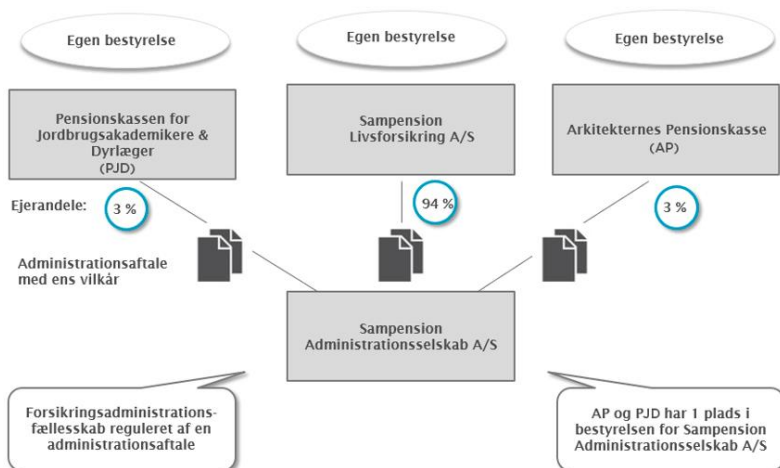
Egen bestyrelse

Egen bestyrelse

Egen bestyrelse

Pensionskassen for Jordbrugsakademikere & Dyrlæger (PJD)

Sampension Livsforsikring A/S

Arkitekternes Pensionskasse (AP)

Ejerandele:

3 %

94 %

3 %

Administrationsaftale med ens vilkår

Sampension Administrationsselskab A/S

Forsikringsadministrationsfællesskab reguleret af en administrationsaftale

AP og PJD har 1 plads i bestyrelsen for Sampension Administrationsselskab A/S